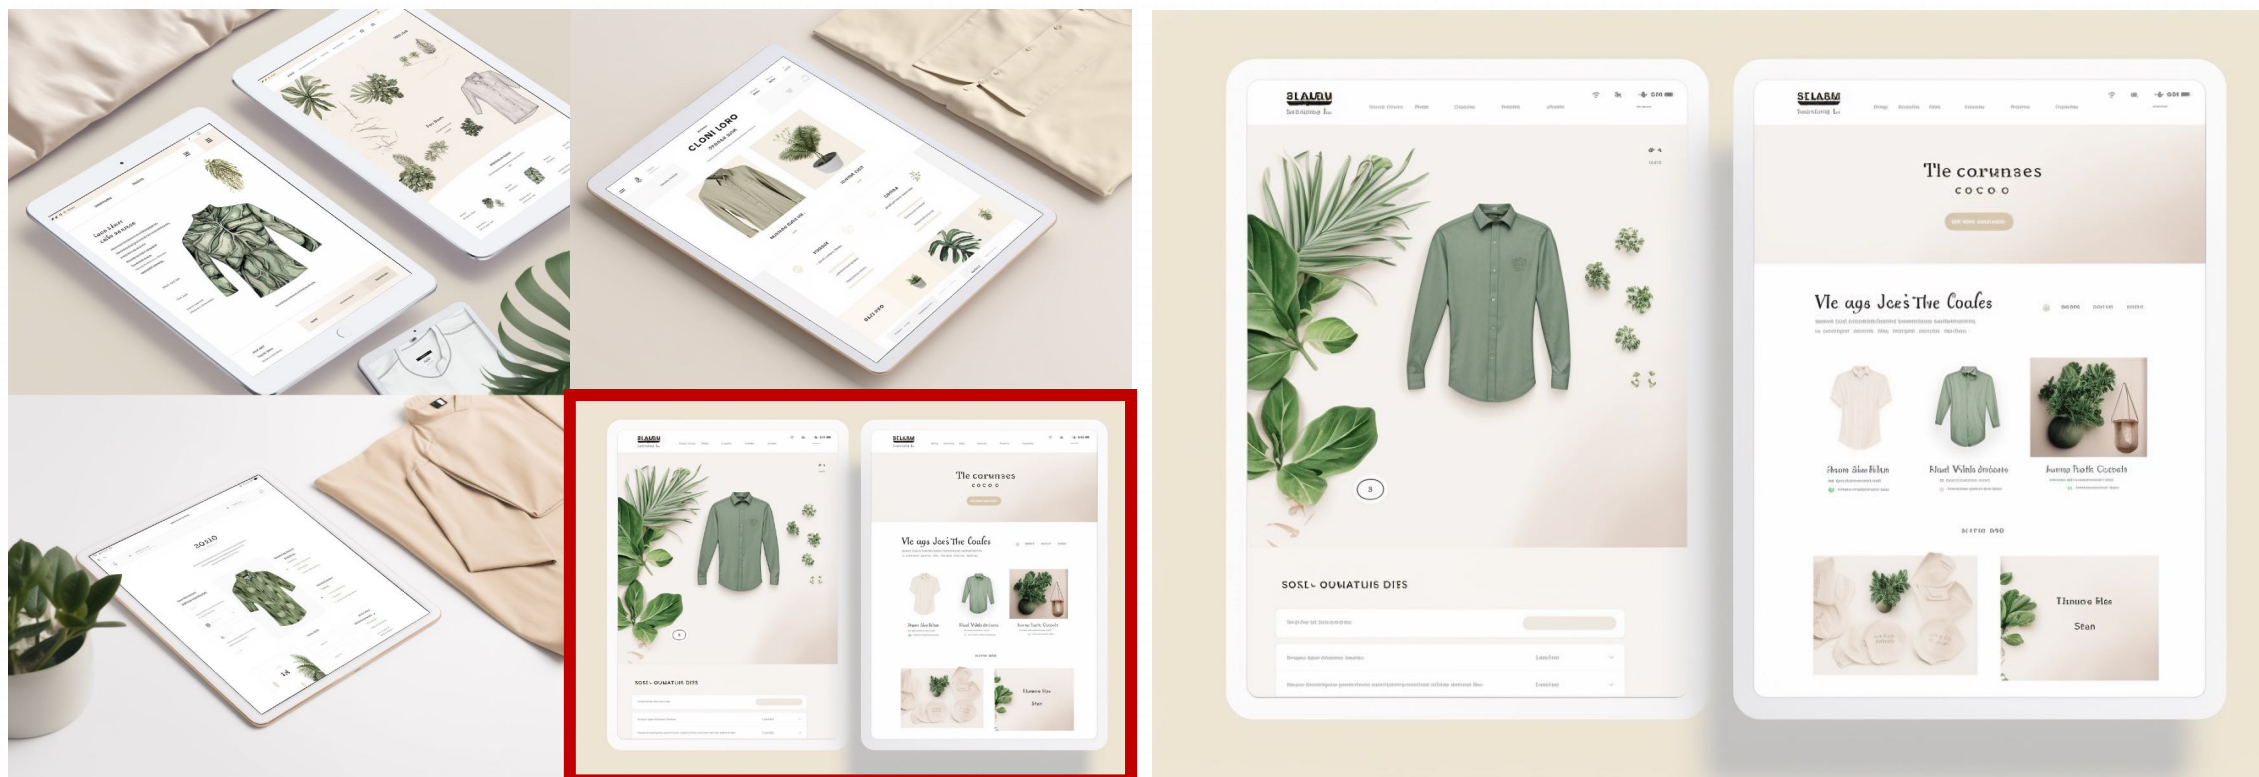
CLONI LORO

SOSO

SLALRU

SOSL OUMATUIS DIES

SLLABM

Tle corunses
COCOO

Vle ags Joe's The Coafes

Jhum Slun lilun

Nual Vilnla droaate

Juump Rratk Coroalz

Tlmune lles
Stan

SLALRU

3

SOSL OUMATUIS DIES

SLLABM

Tle corunses
COCOO

Vle ags Joe's The Coafes

Jhum Slun lilun

Nual Vilnla droaate

Juump Rratk Coroalz

Tlmune lles
Stan